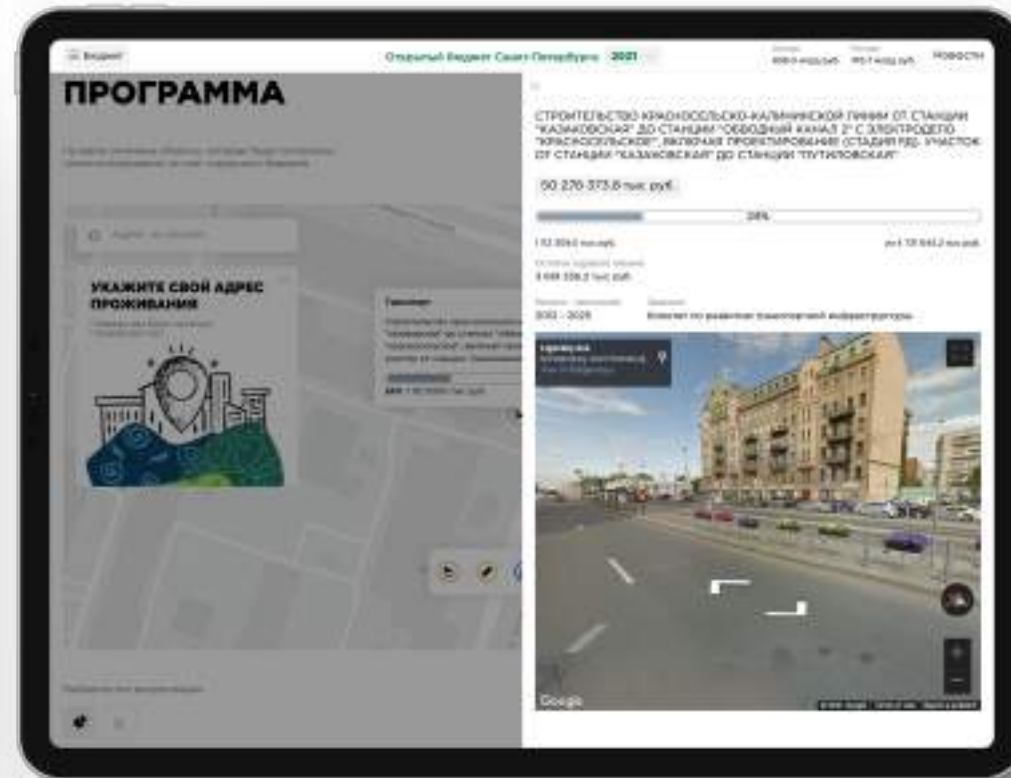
Бюджет

Открытый бюджет Санкт-Петербурга 2021

НОВОСТИ

ПРОГРАММА

УКАЖИТЕ СВОЙ АДРЕС ПРОЖИВАНИЯ

Транспорт

СТРОИТЕЛЬСТВО КРАСНОСЕЛЬСКО-КАЛИНИНСКОЙ ЛИНИИ ОТ СТАНЦИИ "КАЗАКОВСКАЯ" ДО СТАНЦИИ "ОБВОДНЫЙ КАНАЛ 2" С ЭЛЕКТРОДЕПО "КРАСНОСЕЛЬСКОЕ", ВКЛЮЧАЯ ПРОЕКТИРОВАНИЕ (СТАДИЯ РД). УЧАСТОК ОТ СТАНЦИИ "КАЗАКОВСКАЯ" ДО СТАНЦИИ "ПУТИЛОВСКАЯ"

50 276 373.8 тыс.руб.

38%

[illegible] тыс.руб.

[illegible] тыс.руб.

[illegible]
8 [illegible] тыс.руб.

2013 - 2025

Комитет по развитию транспортной инфраструктуры

Google